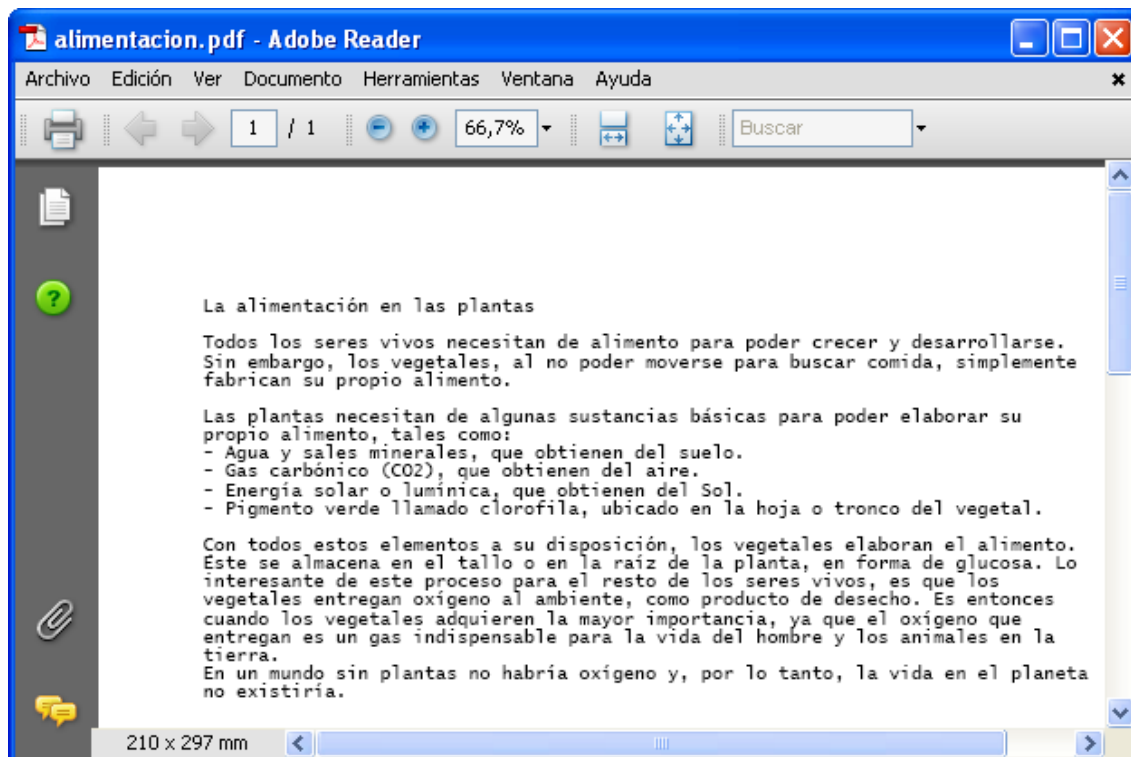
alimentacion.pdf - Adobe Reader

Archivo Edición Ver Documento Herramientas Ventana Ayuda

1 / 1 66,7% Buscar

La alimentación en las plantas

Todos los seres vivos necesitan de alimento para poder crecer y desarrollarse. Sin embargo, los vegetales, al no poder moverse para buscar comida, simplemente fabrican su propio alimento.

Las plantas necesitan de algunas sustancias básicas para poder elaborar su propio alimento, tales como:
- Agua y sales minerales, que obtienen del suelo.
- Gas carbónico (CO2), que obtienen del aire.
- Energía solar o lumínica, que obtienen del Sol.
- Pigmento verde llamado clorofila, ubicado en la hoja o tronco del vegetal.

Con todos estos elementos a su disposición, los vegetales elaboran el alimento. Este se almacena en el tallo o en la raíz de la planta, en forma de glucosa. Lo interesante de este proceso para el resto de los seres vivos, es que los vegetales entregan oxígeno al ambiente, como producto de desecho. Es entonces cuando los vegetales adquieren la mayor importancia, ya que el oxígeno que entregan es un gas indispensable para la vida del hombre y los animales en la tierra.
En un mundo sin plantas no habría oxígeno y, por lo tanto, la vida en el planeta no existiría.

210 x 297 mm